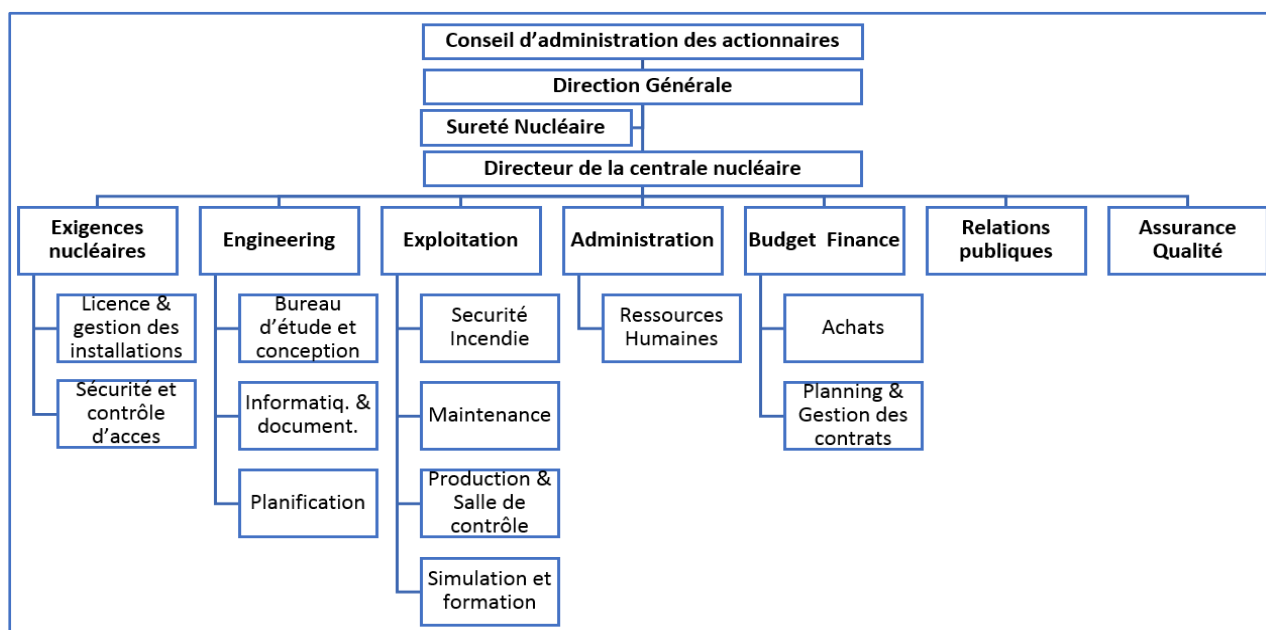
Conseil d’administration des actionnaires

Direction Générale

Sureté Nucléaire

Directeur de la centrale nucléaire

Exigences nucléaires

Licence & gestion des installations

Sécurité et contrôle d’acces

Engineering

Bureau d’étude et conception

Informatiq. & document.

Planification

Exploitation

Securité Incendie

Maintenance

Production & Salle de contrôle

Simulation et formation

Administration

Ressources Humaines

Budget Finance

Achats

Planning & Gestion des contrats

Relations publiques

Assurance Qualité